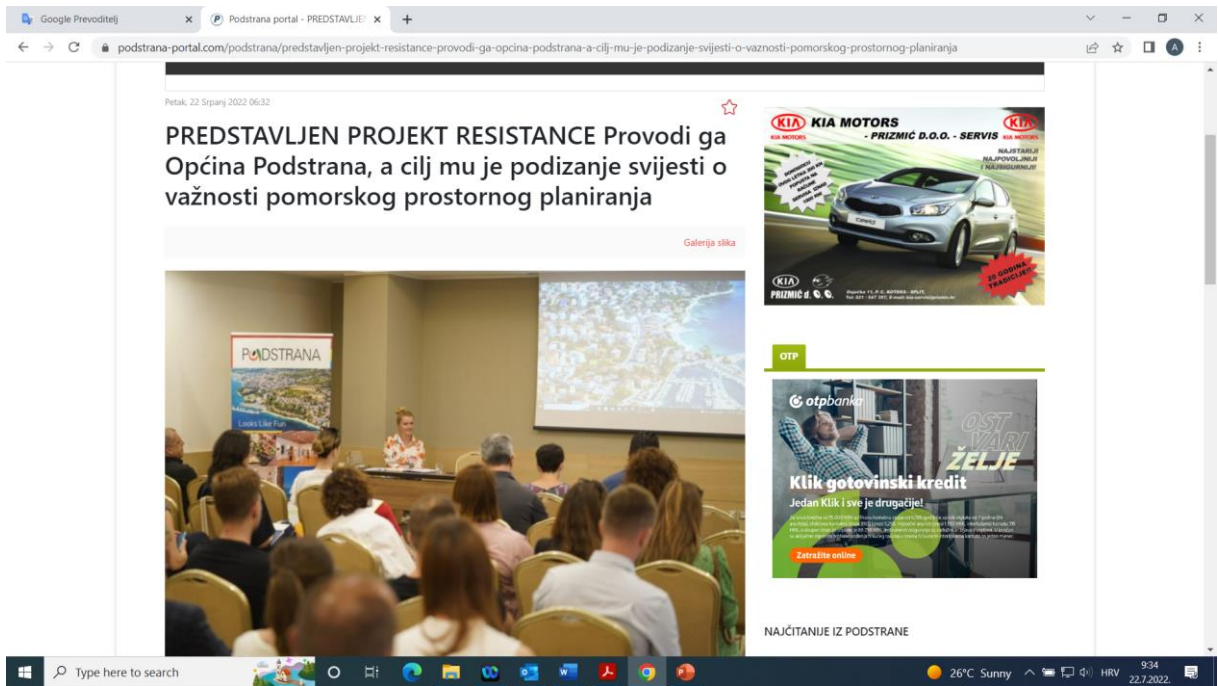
Google Prevoditelj
Podstrana portal - PREDSTAVLJE
podstrana-portal.com/podstrana/predstavljen-projekt-resistance-provodi-ga-opcina-podstrana-a-cilj-mu-je-podizanje-svijesti-o-vaznosti-pomorskog-prostornog-planiranja

Petak, 22 Srpanj 2022 06:32

PREDSTAVLJEN PROJEKT RESISTANCE Provodi ga Općina Podstrana, a cilj mu je podizanje svijesti o važnosti pomorskog prostornog planiranja

Galerija slika

PODSTRANA
Looks Like Fun

KIA MOTORS
KIA MOTORS
- PRIZMIĆ D.O.O. - SERVIS
NAJSTARIJI NAJPOVOLJNIJI I NAJSIGURNIJI
20 GODINA TRADICIJE
PRIZMIĆ d.o.o.

OTP

otpbanka
OSTVARI ŽELJE
Klik gotovinski kredit
Jedan Klik i sve je drugačije!
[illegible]
Zatražite online

NAJČITANIJE IZ PODSTRANE

Type here to search
26°C Sunny
HRV
9:34
22.7.2022.